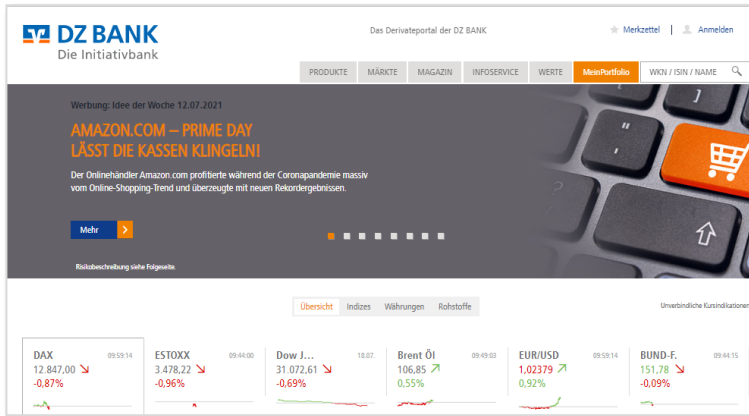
DZ BANK
Die Initiativbank

Das Derivateportal der DZ BANK

Merkzettel | Anmelden

PRODUKTE MÄRKTE MAGAZIN INFOSERVICE WERTE MeinPortfolio WKN / ISIN / NAME

Werbung: Idee der Woche 12.07.2021

AMAZON.COM – PRIME DAY LÄSST DIE KASSEN KLINGELN!

Der Onlinehändler Amazon.com profitierte während der Coronapandemie massiv vom Online-Shopping-Trend und überzeugte mit neuen Rekordergebnissen.

Mehr

Risikobeschreibung siehe Folgeseite.

Übersicht Indizes Währungen Rohstoffe

Unverbindliche Kursindikationen

| DAX 09:59:14 | ESTOXX 09:44:00 | Dow J... 18.07. | Brent Öl 09:49:03 | EUR/USD 09:59:14 | BUND-F. 09:44:15 |
|---|---|---|---|---|---|
| 12.847,00 | 3.478,22 | 31.072,61 | 106,85 | 1,02379 | 151,78 |
| -0,87% | -0,96% | -0,69% | 0,55% | 0,92% | -0,09% |